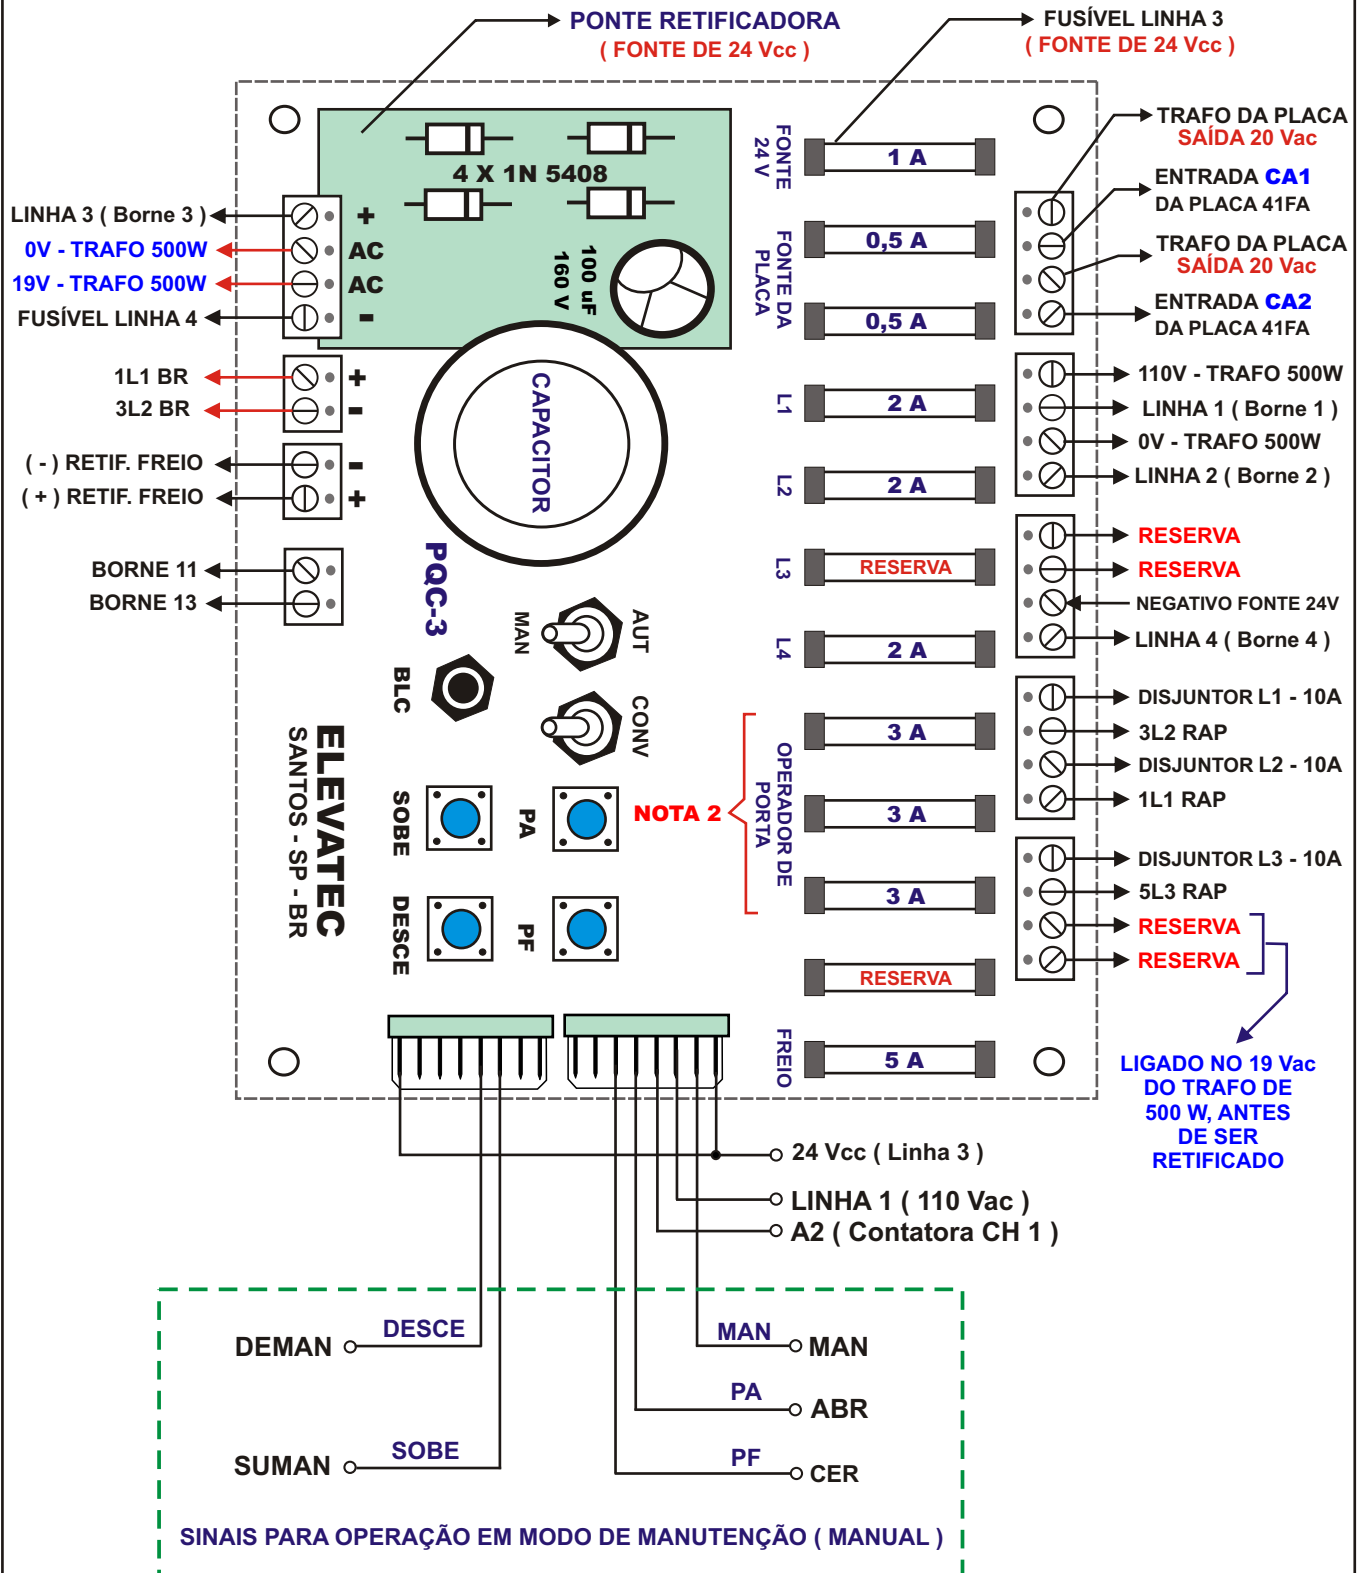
PONTE RETIFICADORA
( FONTE DE 24 Vcc )

FUSÍVEL LINHA 3
( FONTE DE 24 Vcc )

4 X 1N 5408

100 uF
160 V

LINHA 3 ( Borne 3 )
0V - TRAFO 500W
19V - TRAFO 500W
FUSÍVEL LINHA 4

+
AC
AC
-

1L1 BR
3L2 BR

+
-

( - ) RETIF. FREIO
( + ) RETIF. FREIO

-
+

BORNE 11
BORNE 13

CAPACITOR

PQC-3

MAN
AUT

BLC

CONV

ELEVATEC
SANTOS - SP - BR

SOBE
PA
DESCE
PF

NOTA 2

FONTE 24 V
1 A
FONTE DA PLACA
0,5 A
0,5 A
L1
2 A
L2
2 A
L3
RESERVA
L4
2 A
OPERADOR DE PORTA
3 A
3 A
3 A
RESERVA
FREIO
5 A

TRAFO DA PLACA
SAÍDA 20 Vac
ENTRADA CA1
DA PLACA 41FA
TRAFO DA PLACA
SAÍDA 20 Vac
ENTRADA CA2
DA PLACA 41FA

110V - TRAFO 500W
LINHA 1 ( Borne 1 )
0V - TRAFO 500W
LINHA 2 ( Borne 2 )

RESERVA
RESERVA
NEGATIVO FONTE 24V
LINHA 4 ( Borne 4 )

DISJUNTOR L1 - 10A
3L2 RAP
DISJUNTOR L2 - 10A
1L1 RAP

DISJUNTOR L3 - 10A
5L3 RAP
RESERVA
RESERVA

LIGADO NO 19 Vac DO TRAFO DE 500 W, ANTES DE SER RETIFICADO

24 Vcc ( Linha 3 )
LINHA 1 ( 110 Vac )
A2 ( Contatora CH 1 )

DEMAN
DESCE
MAN
MAN
PA
ABR
SUMAN
SOBE
PF
CER

SINAIS PARA OPERAÇÃO EM MODO DE MANUTENÇÃO ( MANUAL )